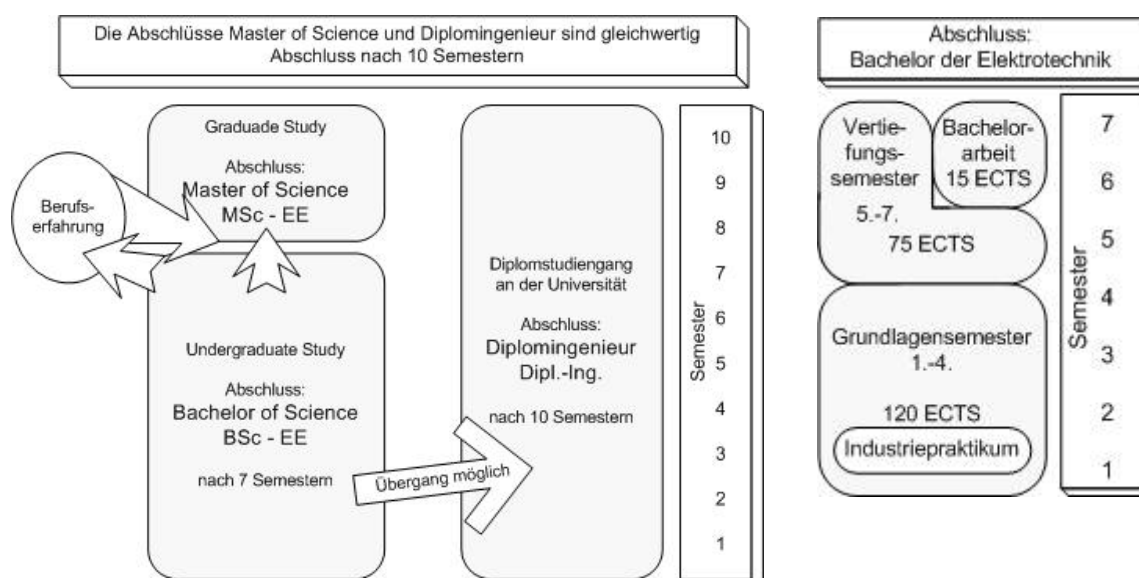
Die Abschlüsse Master of Science und Diplomingenieur sind gleichwertig
Abschluss nach 10 Semestern

Graduade Study

Abschluss:
Master of Science
MSc - EE

Berufs-erfahrung

Undergraduate Study

Abschluss:
Bachelor of Science
BSc - EE

nach 7 Semestern

Übergang möglich

Diplomstudiengang an der Universität

Abschluss:
Diplomingenieur
Dipl.-Ing.

nach 10 Semestern

Semester

10
9
8
7
6
5
4
3
2
1

Abschluss:
Bachelor der Elektrotechnik

Vertie-fungs-semester
5.-7.
75 ECTS

Bachelor-arbeit
15 ECTS

Grundlagensemester
1.-4.

120 ECTS

Industriepraktikum

Semester

7
6
5
4
3
2
1